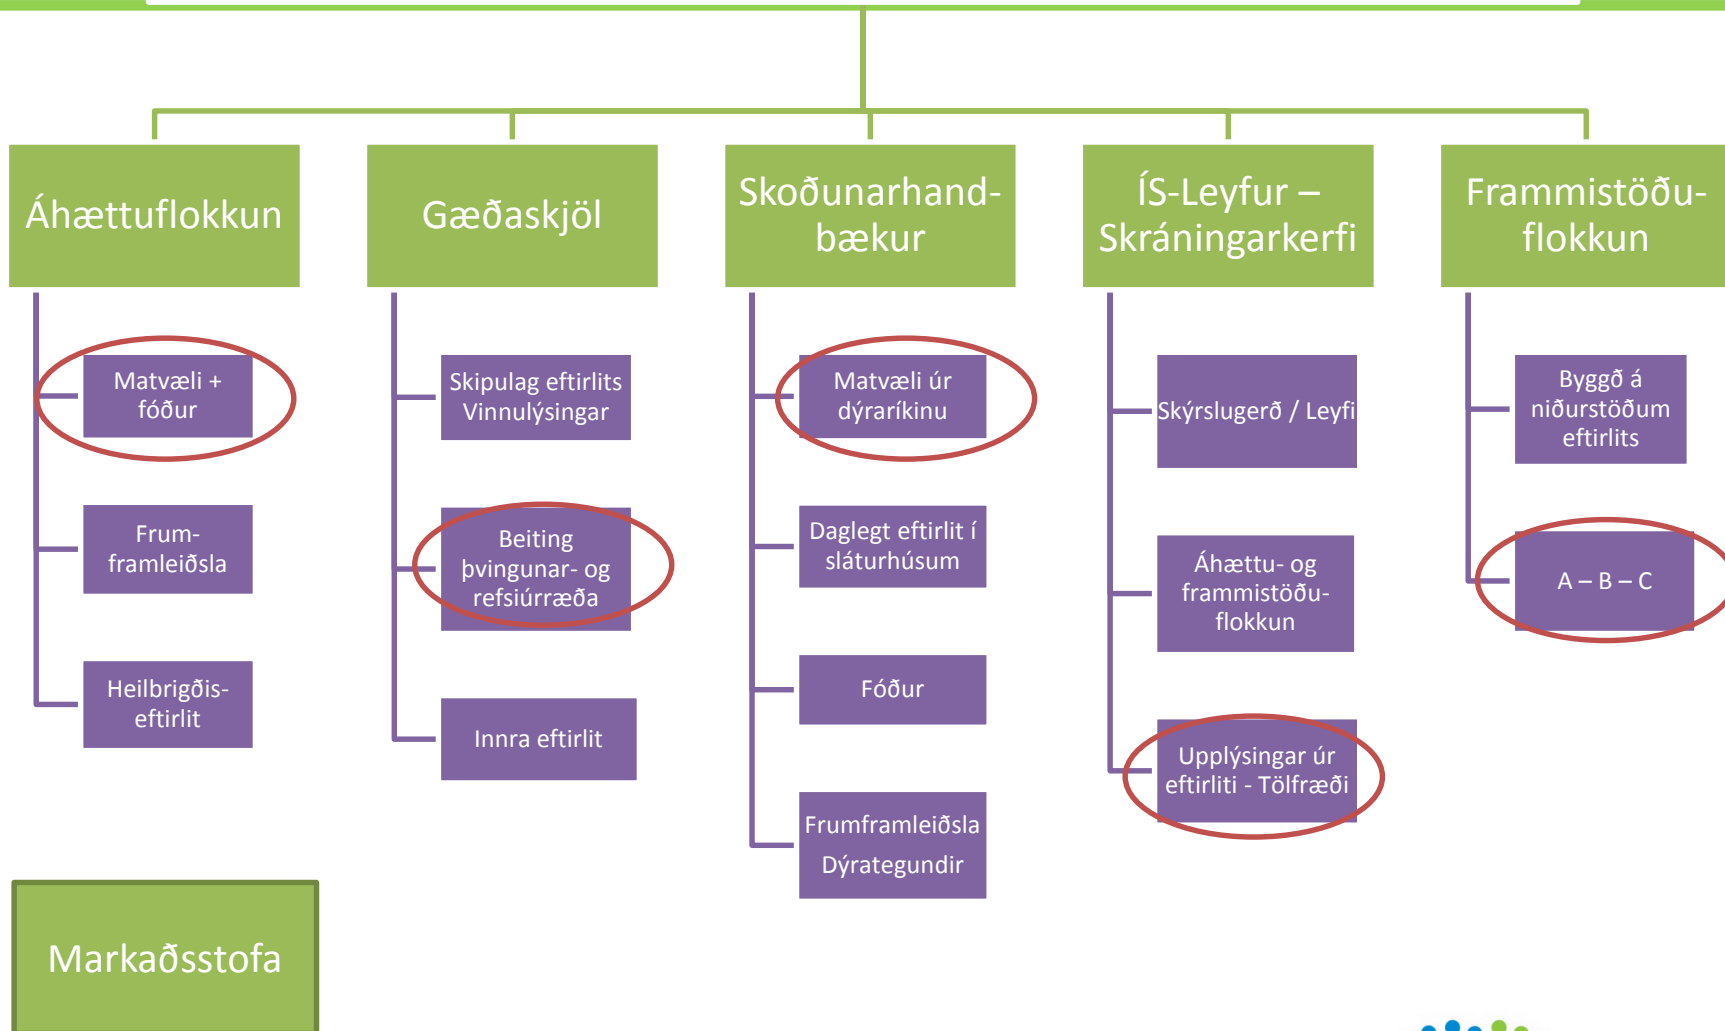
Áhættuflokkun

Matvæli + fóður

Frumframleiðsla

Heilbrigðiseftirlit

Gæðaskjöl

Skipulag eftirlits Vinnulýsingar

Beiting þvingunar- og refsiúrræða

Innra eftirlit

Skoðunarhandbækur

Matvæli úr dýraríkinu

Daglegt eftirlit í sláturhúsum

Fóður

Frumframleiðsla Dýrategundir

ÍS-Leyfur – Skráningarkerfi

Skýrslugerð / Leyfi

Áhættu- og frammistöðuflokkun

Upplýsingar úr eftirliti - Tölfræði

Frammistöðuflokkun

Byggð á niðurstöðum eftirlits

A – B – C

Markaðsstofa